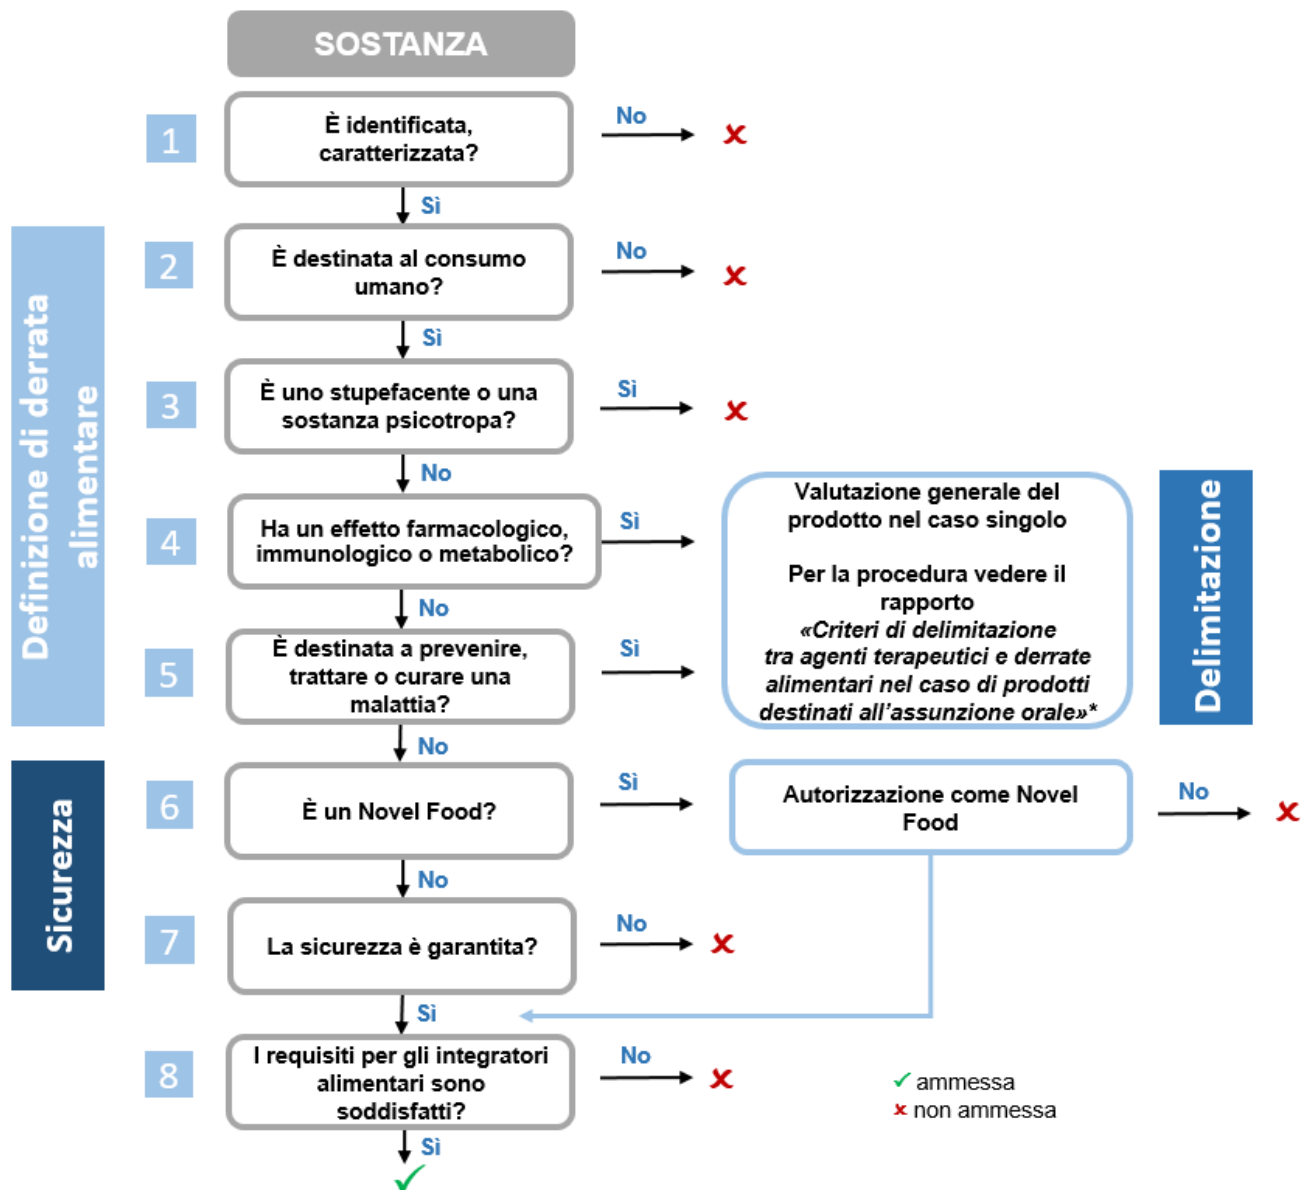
SOSTANZA

Definizione di derrata alimentare

1
È identificata, caratterizzata?
No
Sì

2
È destinata al consumo umano?
No
Sì

3
È uno stupefacente o una sostanza psicotropa?
Sì
No

4
Ha un effetto farmacologico, immunologico o metabolico?
Sì
No

5
È destinata a prevenire, trattare o curare una malattia?
Sì
No

Valutazione generale del prodotto nel caso singolo

Per la procedura vedere il rapporto *«Criteri di delimitazione tra agenti terapeutici e derrate alimentari nel caso di prodotti destinati all'assunzione orale»**

Delimitazione

Sicurezza

6
È un Novel Food?
Sì
No

Autorizzazione come Novel Food
No

7
La sicurezza è garantita?
No
Sì

8
I requisiti per gli integratori alimentari sono soddisfatti?
No
Sì

ammessa
non ammessa